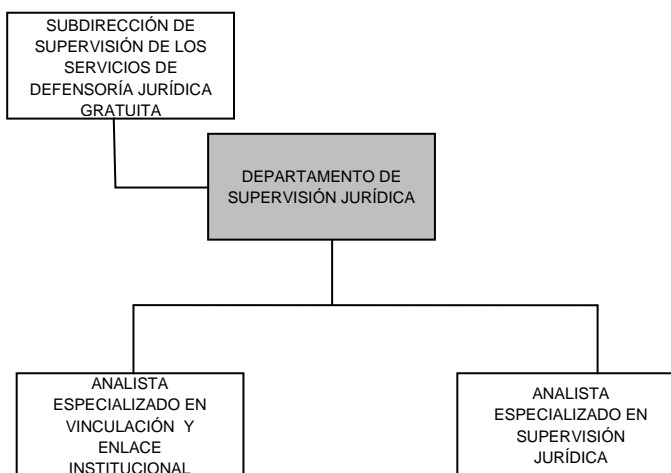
SUBDIRECCIÓN DE SUPERVISIÓN DE LOS SERVICIOS DE DEFENSORÍA JURÍDICA GRATUITA

DEPARTAMENTO DE SUPERVISIÓN JURÍDICA

ANALISTA ESPECIALIZADO EN VINCULACIÓN Y ENLACE INSTITUCIONAL

ANALISTA ESPECIALIZADO EN SUPERVISIÓN JURÍDICA